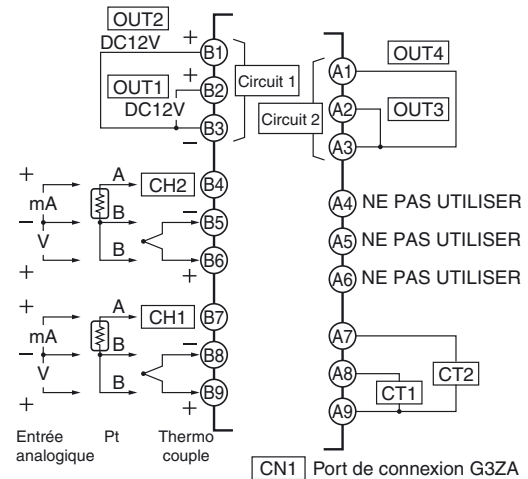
OUT2
DC12V
+
B1
OUT1
B2
DC12V
B3
Circuit 1
+
A
CH2
B4
mA
B
−
B5
V
B
B6
+
+
A
CH1
B7
mA
B
−
B8
V
B
B9
+
+
Entrée analogique
Pt
Thermo couple
OUT4
A1
A2
OUT3
Circuit 2
A3
A4 NE PAS UTILISER
A5 NE PAS UTILISER
A6 NE PAS UTILISER
A7
A8
CT2
CT1
A9
CN1 Port de connexion G3ZA